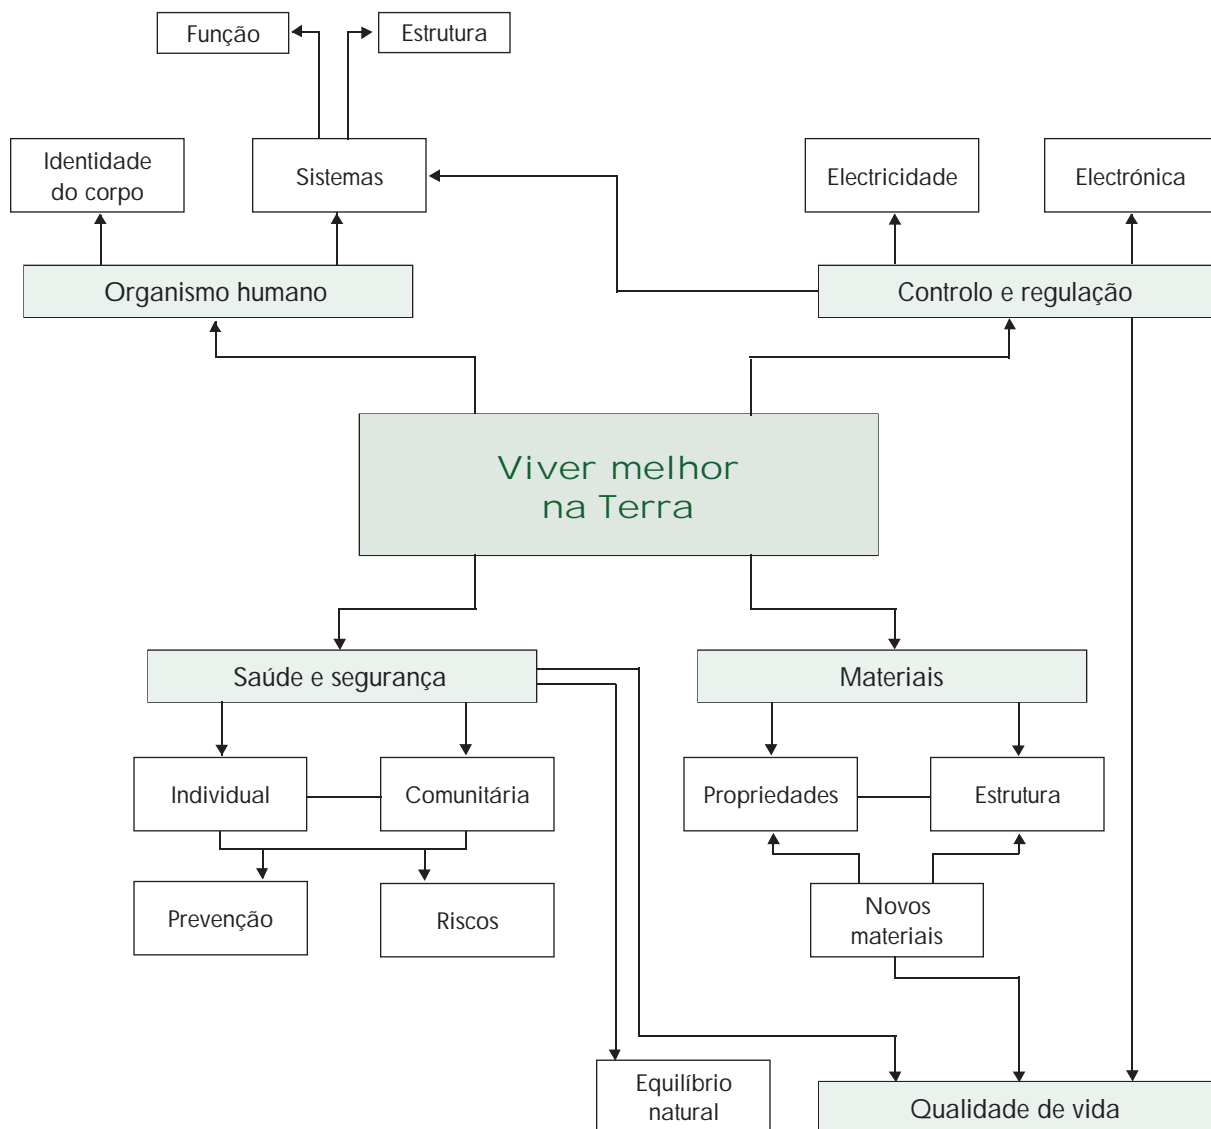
Função

Estrutura

Identidade do corpo

Sistemas

Electricidade

Electrónica

Organismo humano

Controlo e regulação

Viver melhor na Terra

Saúde e segurança

Materiais

Individual

Comunitária

Propriedades

Estrutura

Prevenção

Riscos

Novos materiais

Equilíbrio natural

Qualidade de vida